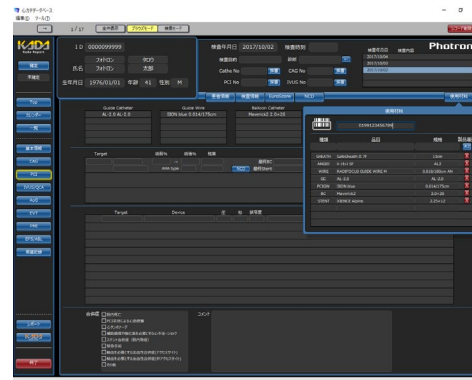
心カテデータベース
編集(E) ツール(T)

1/17 全件表示 プロシデータ 検査データ

KADA

確定 不確定

ID 0000009999
フォトロン タロウ
氏名 フォトロン 太郎
生年月日 1976/01/01 年齢 41 性別 M

検査年月日 2017/10/02 検査時刻
検査目的 診断
Cathe No CAG No
PCI No IVUS No

検査年月日 検査内容
2017/10/04
2017/10/03
2017/10/02

Photron

Top
Cath
CAG
PCI
IVUS/OCT
FFR
EVT
PMI
EPS/ABL

Guide Catheter AL-1.0 AL-1.0
Guide Wire IBIN blue 0.014/175cm
Balloon Catheter Maverick2 2.0x20

Target
Target Device

使用ITM
3159123456789
機種 品目 規格
SHEATH Sadatoshi II 7F 13cm
ANGIO シースレス AL3
WIRE RADIFOCUS GUIDE WIRE M 0.035/180cm AN
GC AL-3.0 AL-3.0
PCIGW IBIN blue 0.014/175cm
BC Maverick2 2.0/20
STENT XIENCE Alpine 2.25x12

レポート
終了